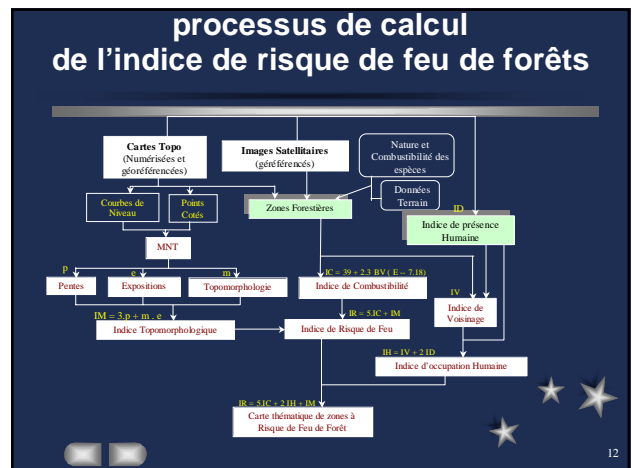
processus de calcul
de l'indice de risque de feu de forêts

Cartes Topo
(Numérisées et géoréférencées)

Images Satellitaires
(géréférencés)

Nature et Combustibilité des espèces

Données Terrain

Courbes de Niveau

Points Cotés

Zones Forestières

ID

Indice de présence Humaine

MNT

p

e

m

Pentes

Expositions

Topomorphologie

IC = 39 + 2.3 BV ( E – 7.18)

Indice de Combustibilité

IV

Indice de Voisinage

IM = 3.p + m . e

Indice Topomorphologique

IR = 5.IC + IM

Indice de Risque de Feu

IH = IV + 2 ID

Indice d'occupation Humaine

IR = 5.IC + 2 IH + IM

Carte thématique de zones à Risque de Feu de Forêt

12